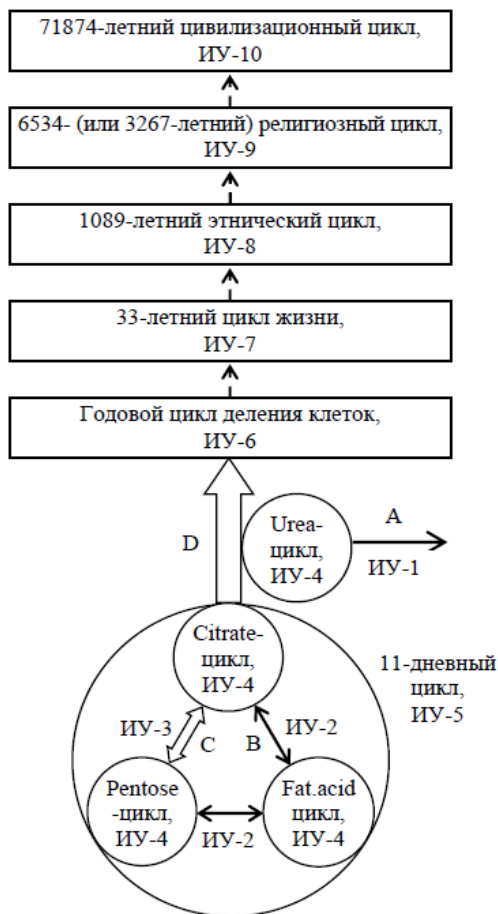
71874-летний цивилизационный цикл, ИУ-10

6534- (или 3267-летний) религиозный цикл, ИУ-9

1089-летний этнический цикл, ИУ-8

33-летний цикл жизни, ИУ-7

Годовой цикл деления клеток, ИУ-6

D

Urea-цикл, ИУ-4

A

ИУ-1

Citrate-цикл, ИУ-4

11-дневный цикл, ИУ-5

ИУ-3

C

B

ИУ-2

Pentose -цикл, ИУ-4

ИУ-2

Fat.acid цикл, ИУ-4